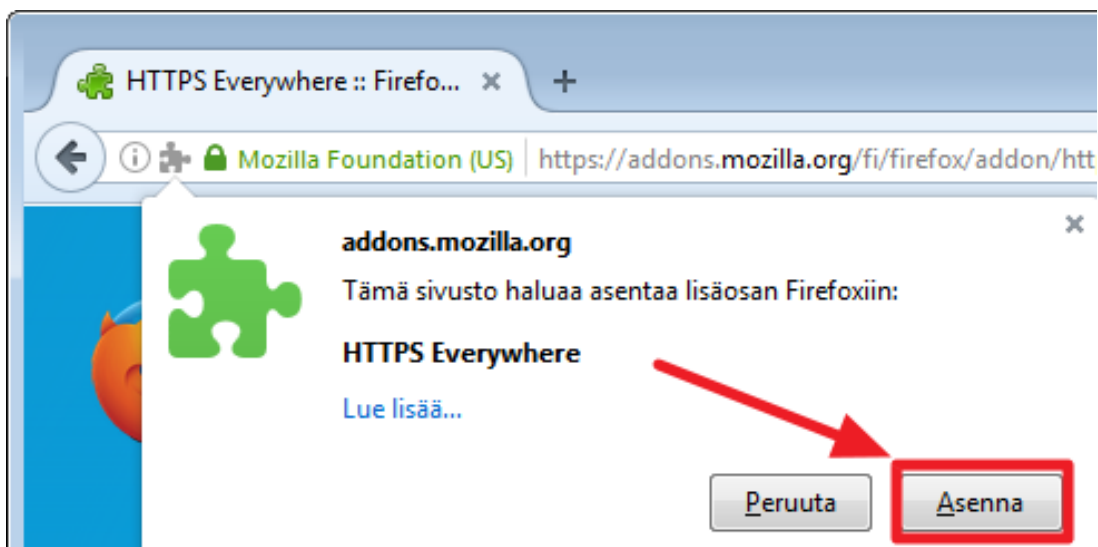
HTTPS Everywhere :: Firefo... ×

+

Mozilla Foundation (US) https://addons.mozilla.org/fi/firefox/addon/htt

×

addons.mozilla.org

Tämä sivusto haluaa asentaa lisäosan Firefoxiin:

HTTPS Everywhere

Lue lisää...

Peruuta

Asenna